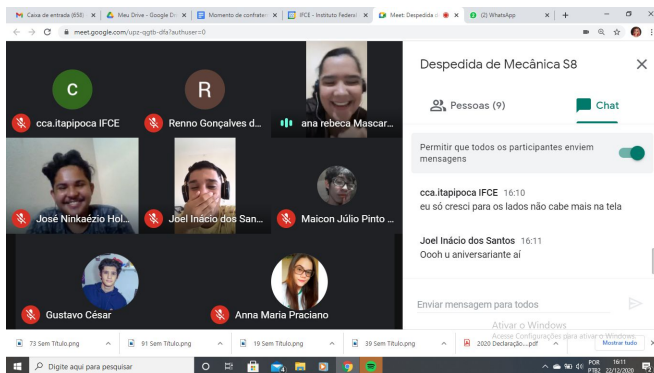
Caixa de entrada (658) | Meu Drive - Google D | Momento de confrate | IFCE - Instituto Federal | Meet: Despedida d | (2) WhatsApp

meet.google.com/upz-qgtb-dfa?authuser=0

C
cca.itapipoca IFCE
R
Renno Gonçalves d...
ana rebeca Mascar...
José Ninkaézio Hol...
Joel Inácio dos San...
Maicon Júlio Pinto ...
Gustavo César
Anna Maria Praciano

Despedida de Mecânica S8

Pessoas (9)
Chat

Permitir que todos os participantes enviem mensagens

cca.itapipoca IFCE 16:10
eu só cresci para os lados não cabe mais na tela

Joel Inácio dos Santos 16:11
Oooh u aniversariante aí

Enviar mensagem para todos

Ativar o Windows
Acesse Configurações para ativar o Windows.

73 Sem Título.png
91 Sem Título.png
19 Sem Título.png
39 Sem Título.png
2020 Declaração....pdf
Mostrar todos

Digite aqui para pesquisar

POR PTB2 16:11 22/12/2020